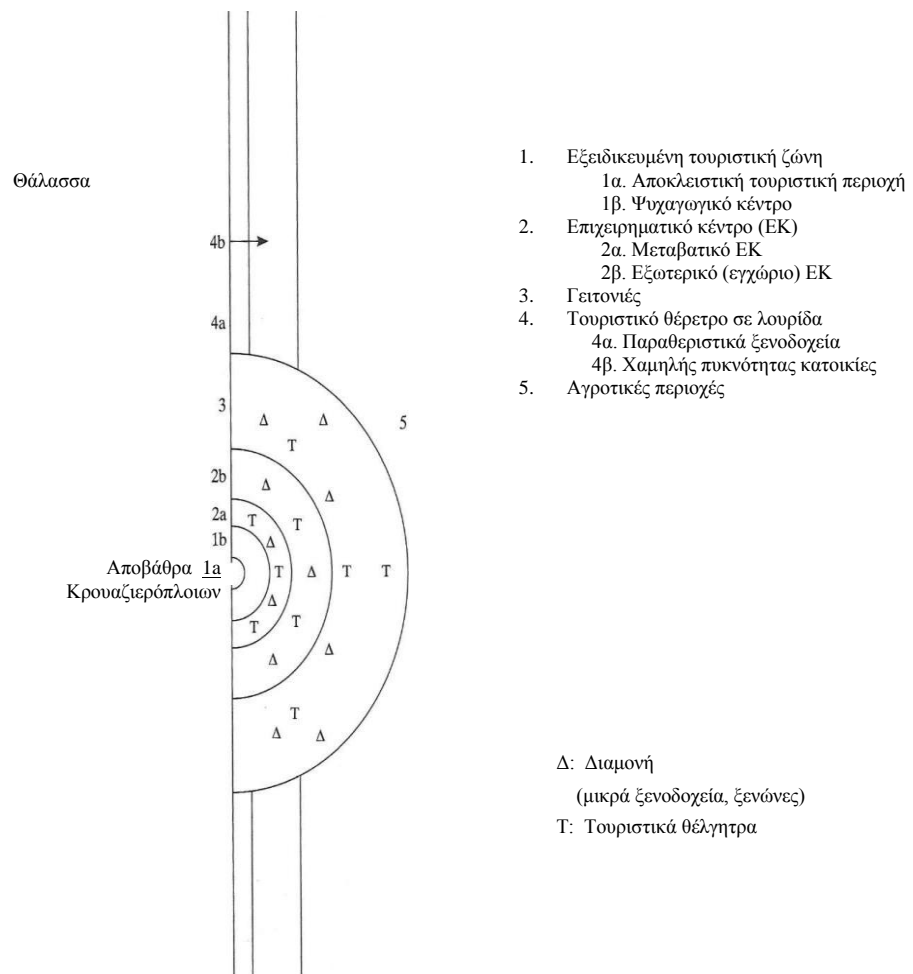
Θάλασσα

4b

4a

3 Δ Δ 5
T

2b Δ Δ

2a T T
1b Δ

Αποβάθρα 1a T Δ T T
Κρουαζιερόπλοιων

Δ
T T

Δ Δ

T
Δ Δ

1. Εξειδικευμένη τουριστική ζώνη
1α. Αποκλειστική τουριστική περιοχή
1β. Ψυχαγωγικό κέντρο
2. Επιχειρηματικό κέντρο (ΕΚ)
2α. Μεταβατικό ΕΚ
2β. Εξωτερικό (εγχώριο) ΕΚ
3. Γειτονιές
4. Τουριστικό θέρετρο σε λουρίδα
4α. Παραθεριστικά ξενοδοχεία
4β. Χαμηλής πυκνότητας κατοικίες
5. Αγροτικές περιοχές

Δ: Διαμονή
(μικρά ξενοδοχεία, ξενώνες)
Τ: Τουριστικά θέλγητρα